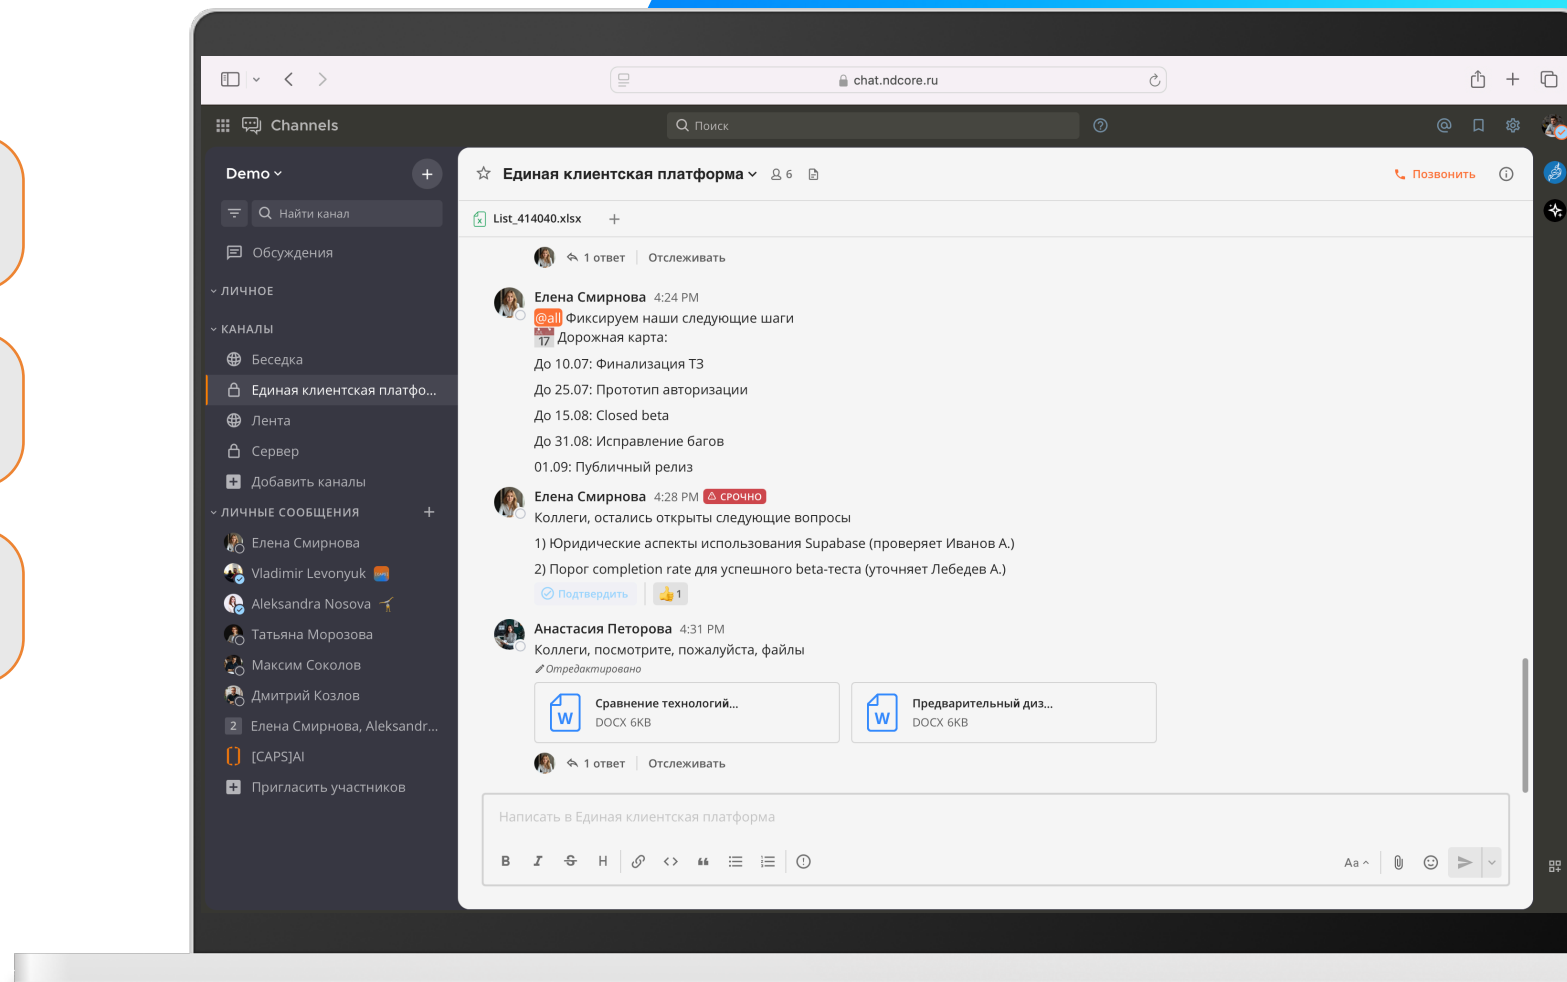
chat.ndcore.ru

Channels

Поиск

Demo

Найти канал

Обсуждения

ЛИЧНОЕ

КАНАЛЫ

Беседка

Единая клиентская платфо...

Лента

Сервер

Добавить каналы

ЛИЧНЫЕ СООБЩЕНИЯ

Елена Смирнова

Vladimir Levonyuk

Aleksandra Nosova

Татьяна Морозова

Максим Соколов

Дмитрий Козлов

2 Елена Смирнова, Aleksandr...

[CAPS]AI

Пригласить участников

Единая клиентская платформа 6

Позвонить

List_414040.xlsx

1 ответ | Отслеживать

Елена Смирнова 4:24 PM
@all Фиксируем наши следующие шаги
17 Дорожная карта:
До 10.07: Финализация ТЗ
До 25.07: Прототип авторизации
До 15.08: Closed beta
До 31.08: Исправление багов
01.09: Публичный релиз

Елена Смирнова 4:28 PM СРОЧНО
Коллеги, остались открыты следующие вопросы
1) Юридические аспекты использования Supabase (проверяет Иванов А.)
2) Порог completion rate для успешного beta-теста (уточняет Лебедев А.)
Подтвердить 1

Анастасия Петорова 4:31 PM
Коллеги, посмотрите, пожалуйста, файлы
Отредактировано

Сравнение технологий...
DOCX 6KB

Предварительный диз...
DOCX 6KB

1 ответ | Отслеживать

Написать в Единая клиентская платформа

B I S H

Aa